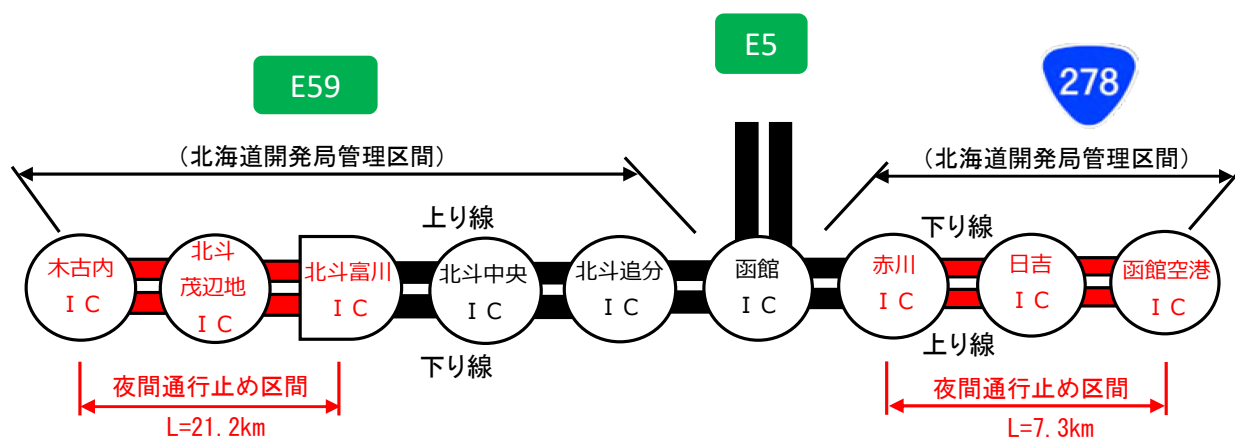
E59

E5

278

（北海道開発局管理区間）

（北海道開発局管理区間）

上り線

下り線

木古内
ＩＣ

北斗
茂辺地
ＩＣ

北斗富川
ＩＣ

北斗中央
ＩＣ

北斗追分
ＩＣ

函館
ＩＣ

赤川
ＩＣ

日吉
ＩＣ

函館空港
ＩＣ

下り線

上り線

夜間通行止め区間
L=21.2km

夜間通行止め区間
L=7.3km